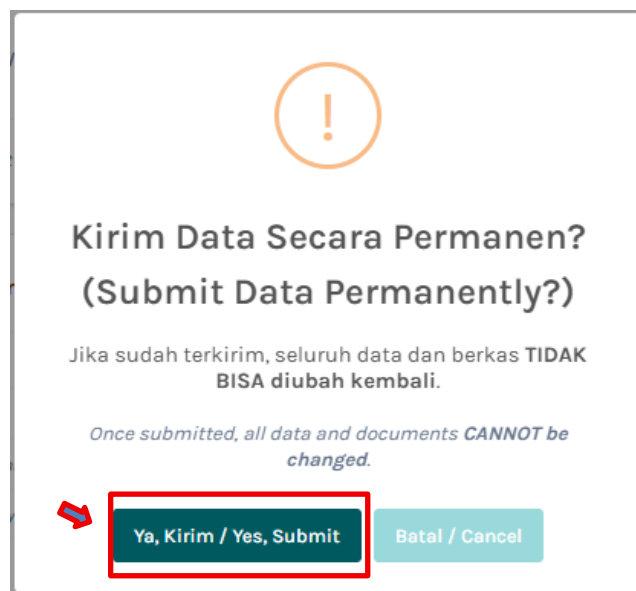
!

Kirim Data Secara Permanen?
(Submit Data Permanently?)

Jika sudah terkirim, seluruh data dan berkas TIDAK BISA diubah kembali.

Once submitted, all data and documents CANNOT be changed.

Ya, Kirim / Yes, Submit

Batal / Cancel